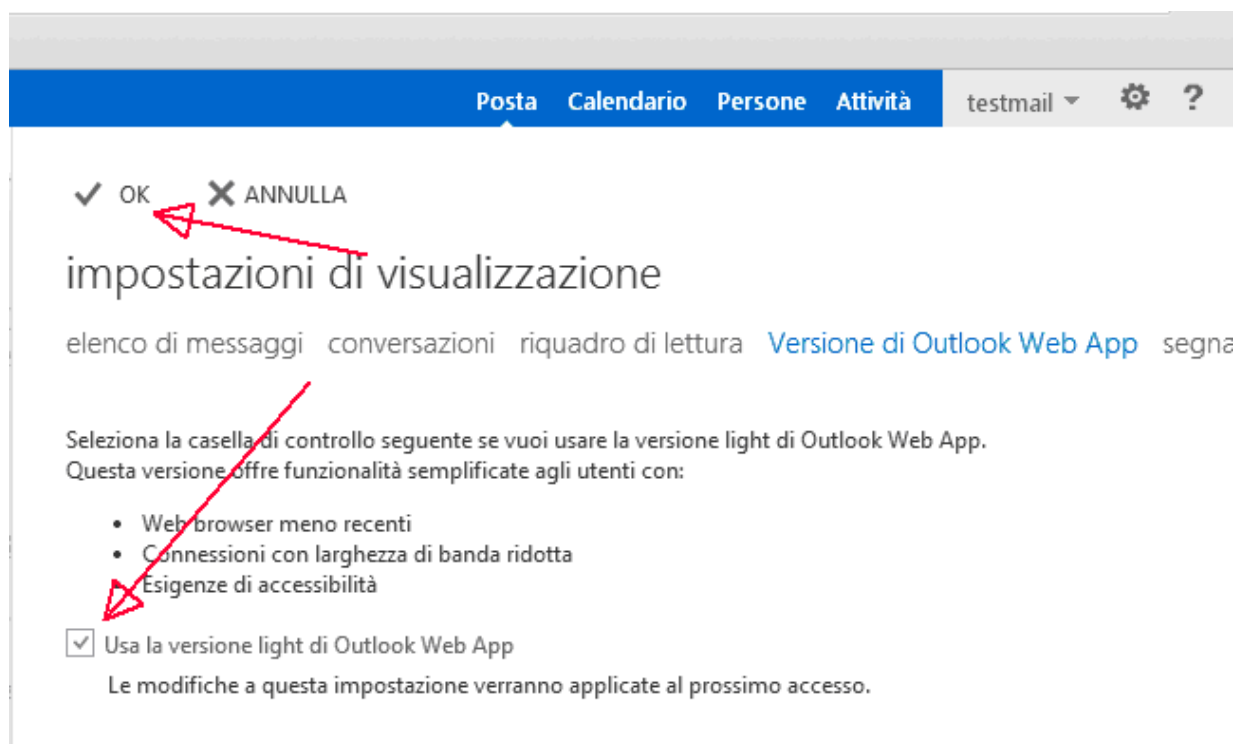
Posta Calendario Persone Attività testmail ?

OK ANNULLA

impostazioni di visualizzazione

elenco di messaggi conversazioni riquadro di lettura Versione di Outlook Web App segna

Seleziona la casella di controllo seguente se vuoi usare la versione light di Outlook Web App. Questa versione offre funzionalità semplificate agli utenti con:

- Web browser meno recenti
- Connessioni con larghezza di banda ridotta
- Esigenze di accessibilità

Usa la versione light di Outlook Web App

Le modifiche a questa impostazione verranno applicate al prossimo accesso.